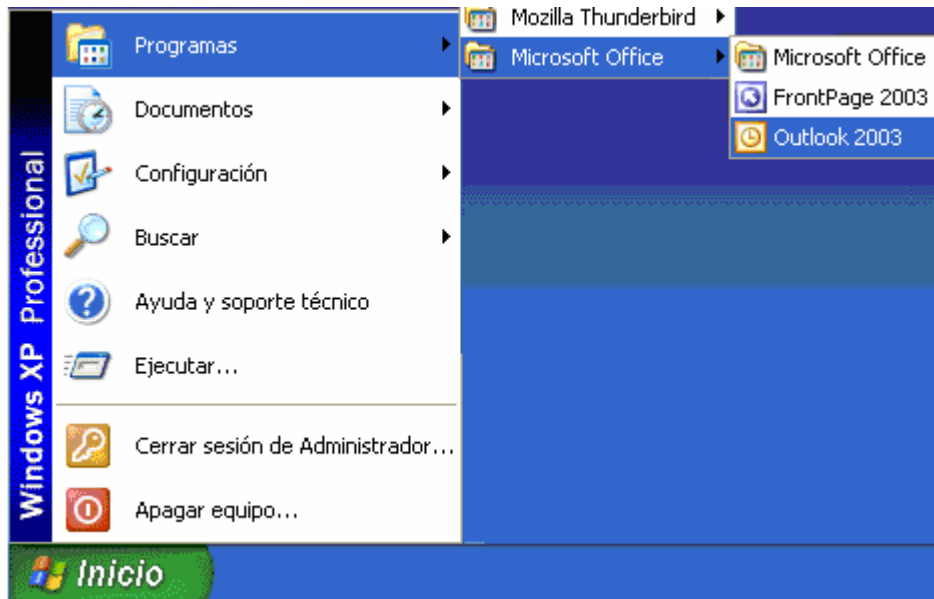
Windows XP Professional

Programas
Documentos
Configuración
Buscar
Ayuda y soporte técnico
Ejecutar...
Cerrar sesión de Administrador...
Apagar equipo...

Mozilla Thunderbird
Microsoft Office

Microsoft Office
FrontPage 2003
Outlook 2003

Inicio